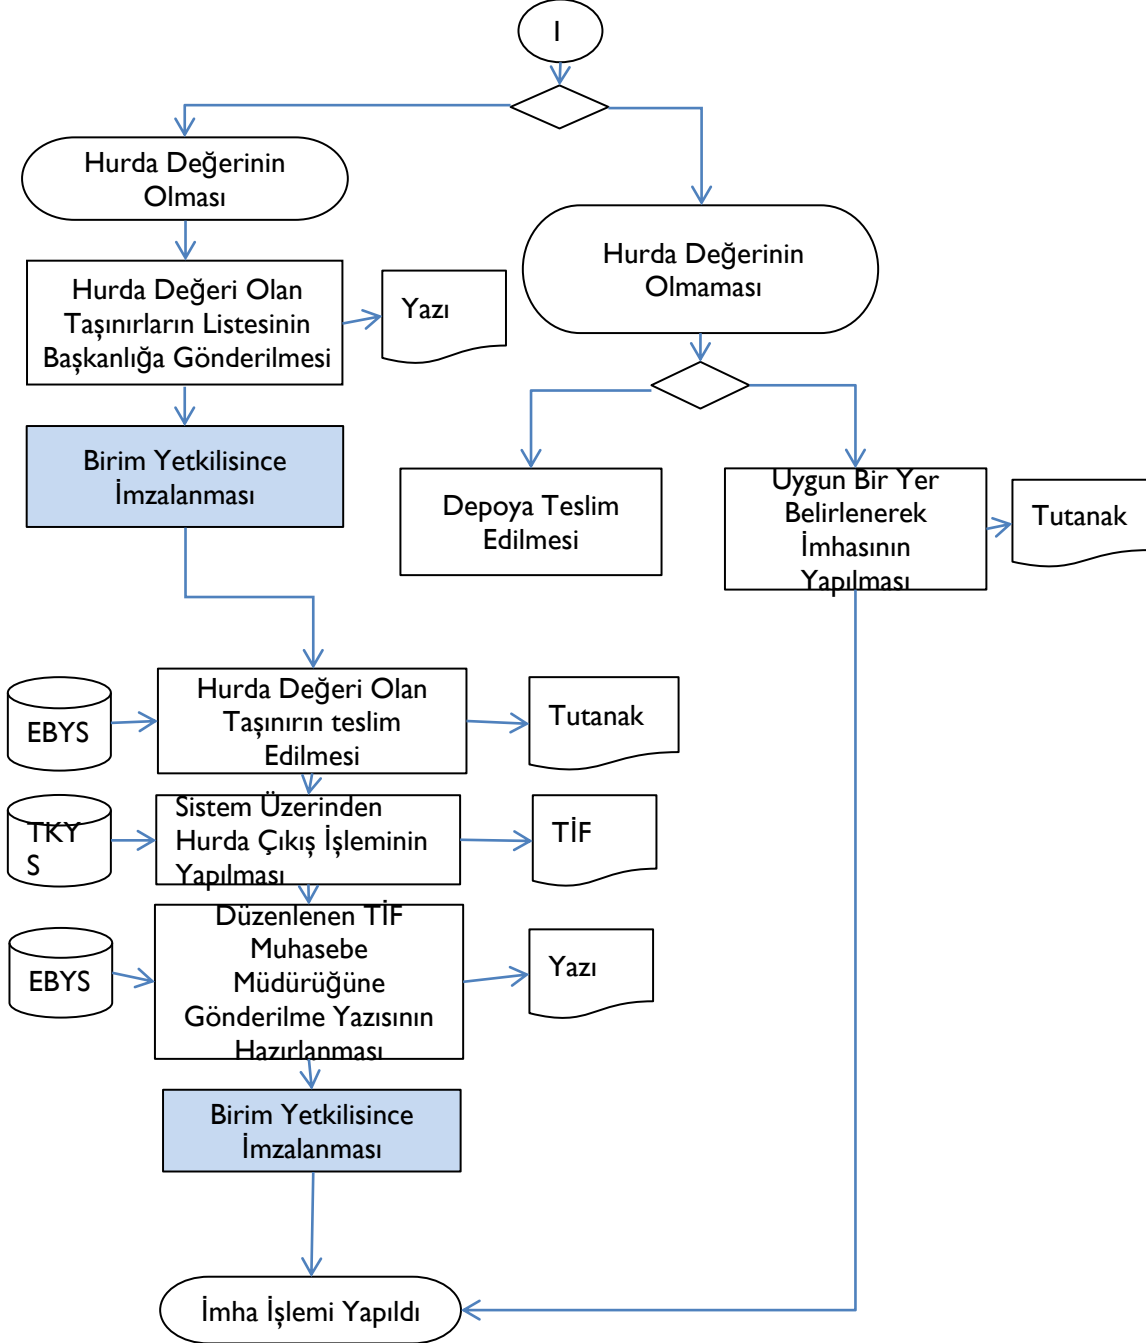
I

Hurda Değerinin Olması

Hurda Değerinin Olmaması

Hurda Değeri Olan Taşınırların Listesinin Başkanlığa Gönderilmesi

Yazı

Birim Yetkilisince İmzalanması

Depoya Teslim Edilmesi

Uygun Bir Yer Belirlenerek İmhasının Yapılması

Tutanak

EBYS

Hurda Değeri Olan Taşınırın teslim Edilmesi

Tutanak

TKY S

Sistem Üzerinden Hurda Çıkış İşleminin Yapılması

TİF

EBYS

Düzenlenen TİF Muhasebe Müdürüğüne Gönderilme Yazısının Hazırlanması

Yazı

Birim Yetkilisince İmzalanması

İmha İşlemi Yapıldı